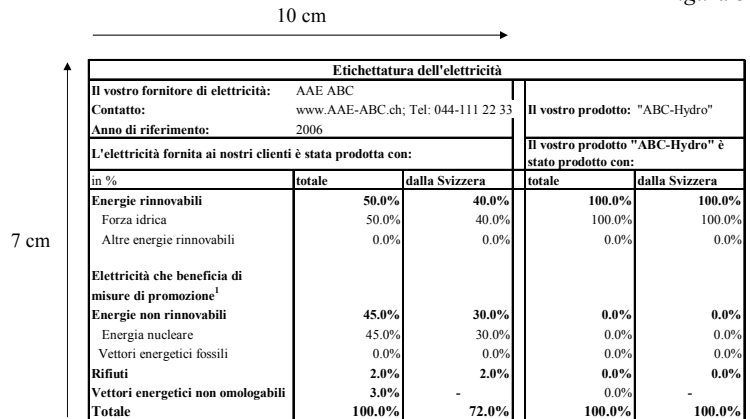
10 cm

7 cm

| Etichettatura dell'elettricità | | | | |
|---|---|---|---|---|
| **Il vostro fornitore di elettricità:** | AAE ABC | | | |
| **Contatto:** | www.AAE-ABC.ch; Tel: 044-111 22 33 | | **Il vostro prodotto:** "ABC-Hydro" | |
| **Anno di riferimento:** | 2006 | | | |
| **L'elettricità fornita ai nostri clienti è stata prodotta con:** | | | **Il vostro prodotto "ABC-Hydro" è stato prodotto con:** | |
| in % | **totale** | **dalla Svizzera** | **totale** | **dalla Svizzera** |
| **Energie rinnovabili** | **50.0%** | **40.0%** | **100.0%** | **100.0%** |
| Forza idrica | 50.0% | 40.0% | 100.0% | 100.0% |
| Altre energie rinnovabili | 0.0% | 0.0% | 0.0% | 0.0% |
| **Elettricità che beneficia di misure di promozione$^1$** | | | | |
| **Energie non rinnovabili** | **45.0%** | **30.0%** | **0.0%** | **0.0%** |
| Energia nucleare | 45.0% | 30.0% | 0.0% | 0.0% |
| Vettori energetici fossili | 0.0% | 0.0% | 0.0% | 0.0% |
| **Rifiuti** | **2.0%** | **2.0%** | **0.0%** | **0.0%** |
| **Vettori energetici non omologabili** | **3.0%** | **-** | 0.0% | **-** |
| **Totale** | **100.0%** | **72.0%** | **100.0%** | **100.0%** |